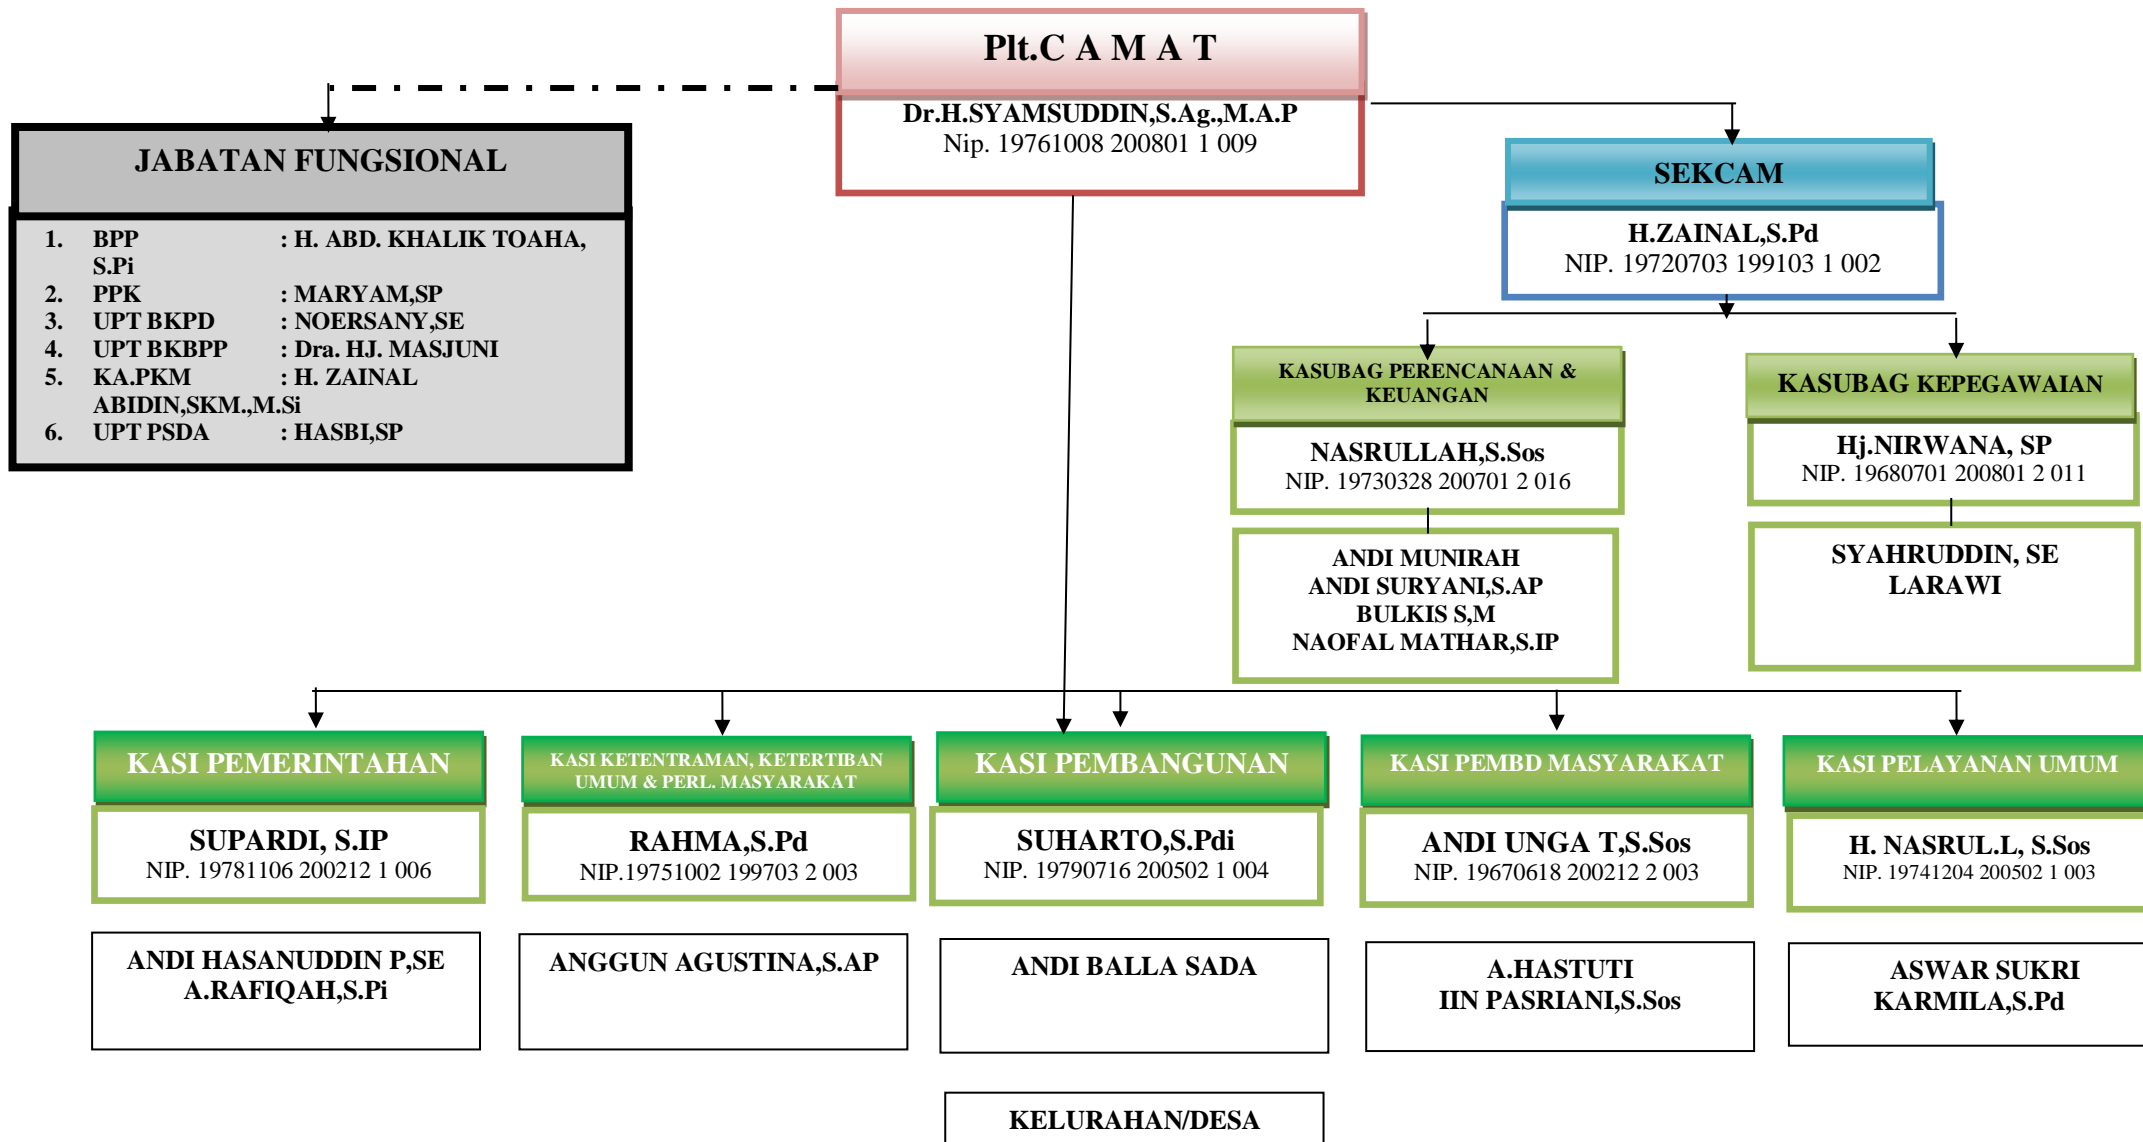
Plt.C A M A T
Dr.H.SYAMSUDDIN,S.Ag.,M.A.P
Nip. 19761008 200801 1 009

JABATAN FUNGSIONAL
1. BPP : H. ABD. KHALIK TOAHA, S.Pi
2. PPK : MARYAM,SP
3. UPT BKPD : NOERSANY,SE
4. UPT BKBPP : Dra. HJ. MASJUNI
5. KA.PKM : H. ZAINAL ABIDIN,SKM.,M.Si
6. UPT PSDA : HASBI,SP

SEKCAM
H.ZAINAL,S.Pd
NIP. 19720703 199103 1 002

KASUBAG PERENCANAAN & KEUANGAN
NASRULLAH,S.Sos
NIP. 19730328 200701 2 016

ANDI MUNIRAH
ANDI SURYANI,S.AP
BULKIS S,M
NAOFAL MATHAR,S.IP

KASUBAG KEPEGAWAIAN
Hj.NIRWANA, SP
NIP. 19680701 200801 2 011

SYAHRUDDIN, SE
LARAWI

KASI PEMERINTAHAN
SUPARDI, S.IP
NIP. 19781106 200212 1 006

ANDI HASANUDDIN P,SE
A.RAFIQAH,S.Pi

KASI KETENTRAMAN, KETERTIBAN UMUM & PERL. MASYARAKAT
RAHMA,S.Pd
NIP.19751002 199703 2 003

ANGGUN AGUSTINA,S.AP

KASI PEMBANGUNAN
SUHARTO,S.Pdi
NIP. 19790716 200502 1 004

ANDI BALLA SADA

KASI PEMBD MASYARAKAT
ANDI UNGA T,S.Sos
NIP. 19670618 200212 2 003

A.HASTUTI
IIN PASRIANI,S.Sos

KASI PELAYANAN UMUM
H. NASRUL.L, S.Sos
NIP. 19741204 200502 1 003

ASWAR SUKRI
KARMILA,S.Pd

KELURAHAN/DESA